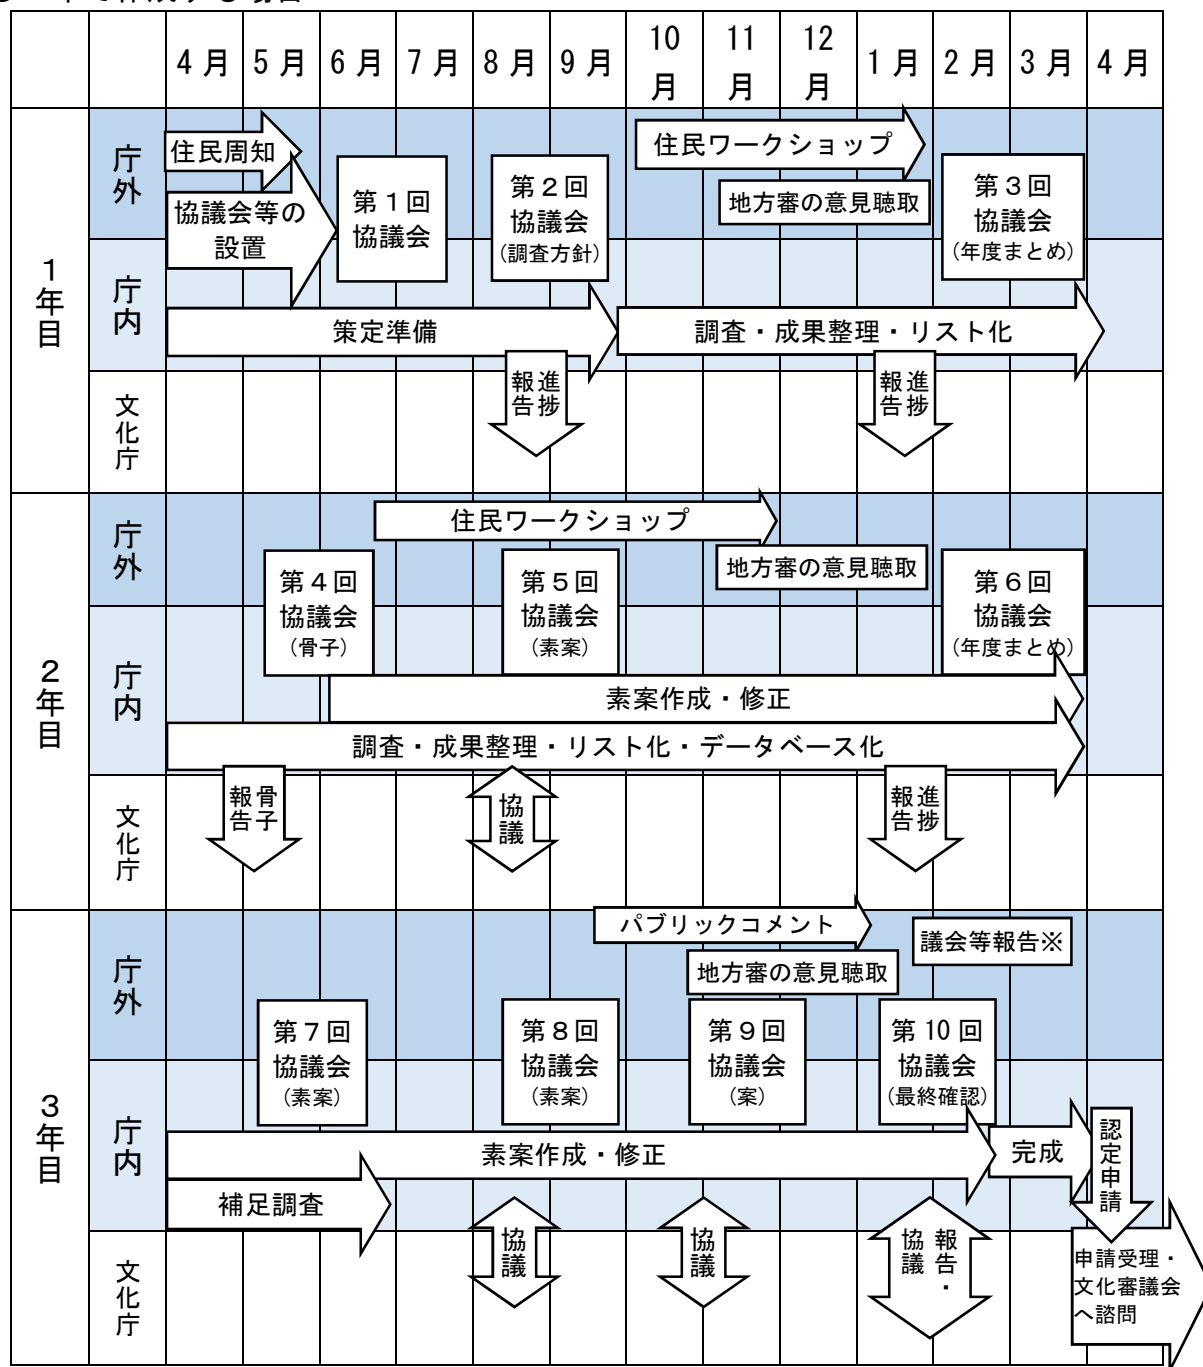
|  |  | 4月 | 5月 | 6月 | 7月 | 8月 | 9月 | 10月 | 11月 | 12月 | 1月 | 2月 | 3月 | 4月 |
|---|---|---|---|---|---|---|---|---|---|---|---|---|---|---|
| 1年目 | 庁外 | 住民周知 / 協議会等の設置 |  | 第1回協議会 |  | 第2回協議会（調査方針） |  | 住民ワークショップ |  | 地方審の意見聴取 |  | 第3回協議会（年度まとめ） |  |  |
|  | 庁内 | 策定準備 |  |  |  |  |  | 調査・成果整理・リスト化 |  |  |  |  |  |  |
|  | 文化庁 |  |  |  |  | 進捗報告 |  |  |  |  | 進捗報告 |  |  |  |
| 2年目 | 庁外 |  |  | 住民ワークショップ |  |  |  |  | 地方審の意見聴取 |  |  |  |  |  |
|  | 庁内 |  | 第4回協議会（骨子） |  |  | 第5回協議会（素案） |  |  |  |  |  | 第6回協議会（年度まとめ） |  |  |
|  |  | 素案作成・修正 |  |  |  |  |  |  |  |  |  |  |  |  |
|  |  | 調査・成果整理・リスト化・データベース化 |  |  |  |  |  |  |  |  |  |  |  |  |
|  | 文化庁 | 骨子報告 |  |  |  | 協議 |  |  |  |  | 進捗報告 |  |  |  |
| 3年目 | 庁外 |  |  |  |  |  |  | パブリックコメント |  | 地方審の意見聴取 |  | 議会等報告※ |  |  |
|  | 庁内 |  | 第7回協議会（素案） |  |  | 第8回協議会（素案） |  |  | 第9回協議会（案） |  | 第10回協議会（最終確認） |  |  |  |
|  |  | 素案作成・修正 |  |  |  |  |  |  |  |  |  | 完成 | 認定申請 |  |
|  |  | 補足調査 |  |  |  |  |  |  |  |  |  |  |  |  |
|  | 文化庁 |  |  |  |  | 協議 |  |  | 協議 |  | 報告・協議 |  |  | 申請受理・文化審議会へ諮問 |